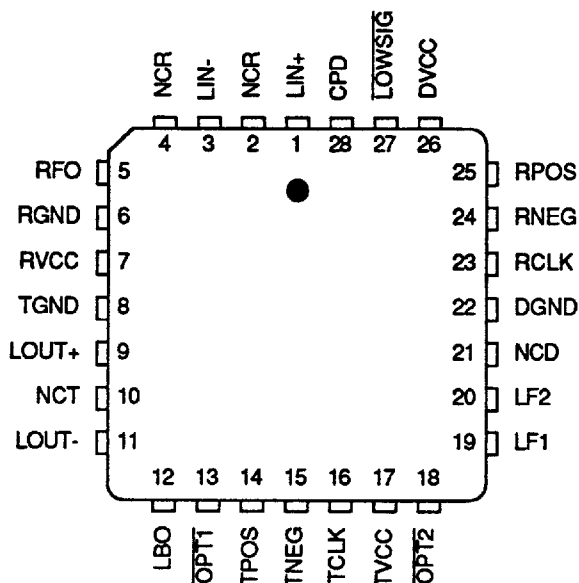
NCR LIN- NCR LIN+ CPD $\overline{LOWSIG}$ DVCC
4 3 2 1 28 27 26

RFO 5
RGND 6
RVCC 7
TGND 8
LOUT+ 9
NCT 10
LOUT- 11

25 RPOS
24 RNEG
23 RCLK
22 DGND
21 NCD
20 LF2
19 LF1

12 13 14 15 16 17 18
LBO $\overline{OPT1}$ TPOS TNEG TCLK TVCC $\overline{OPT2}$